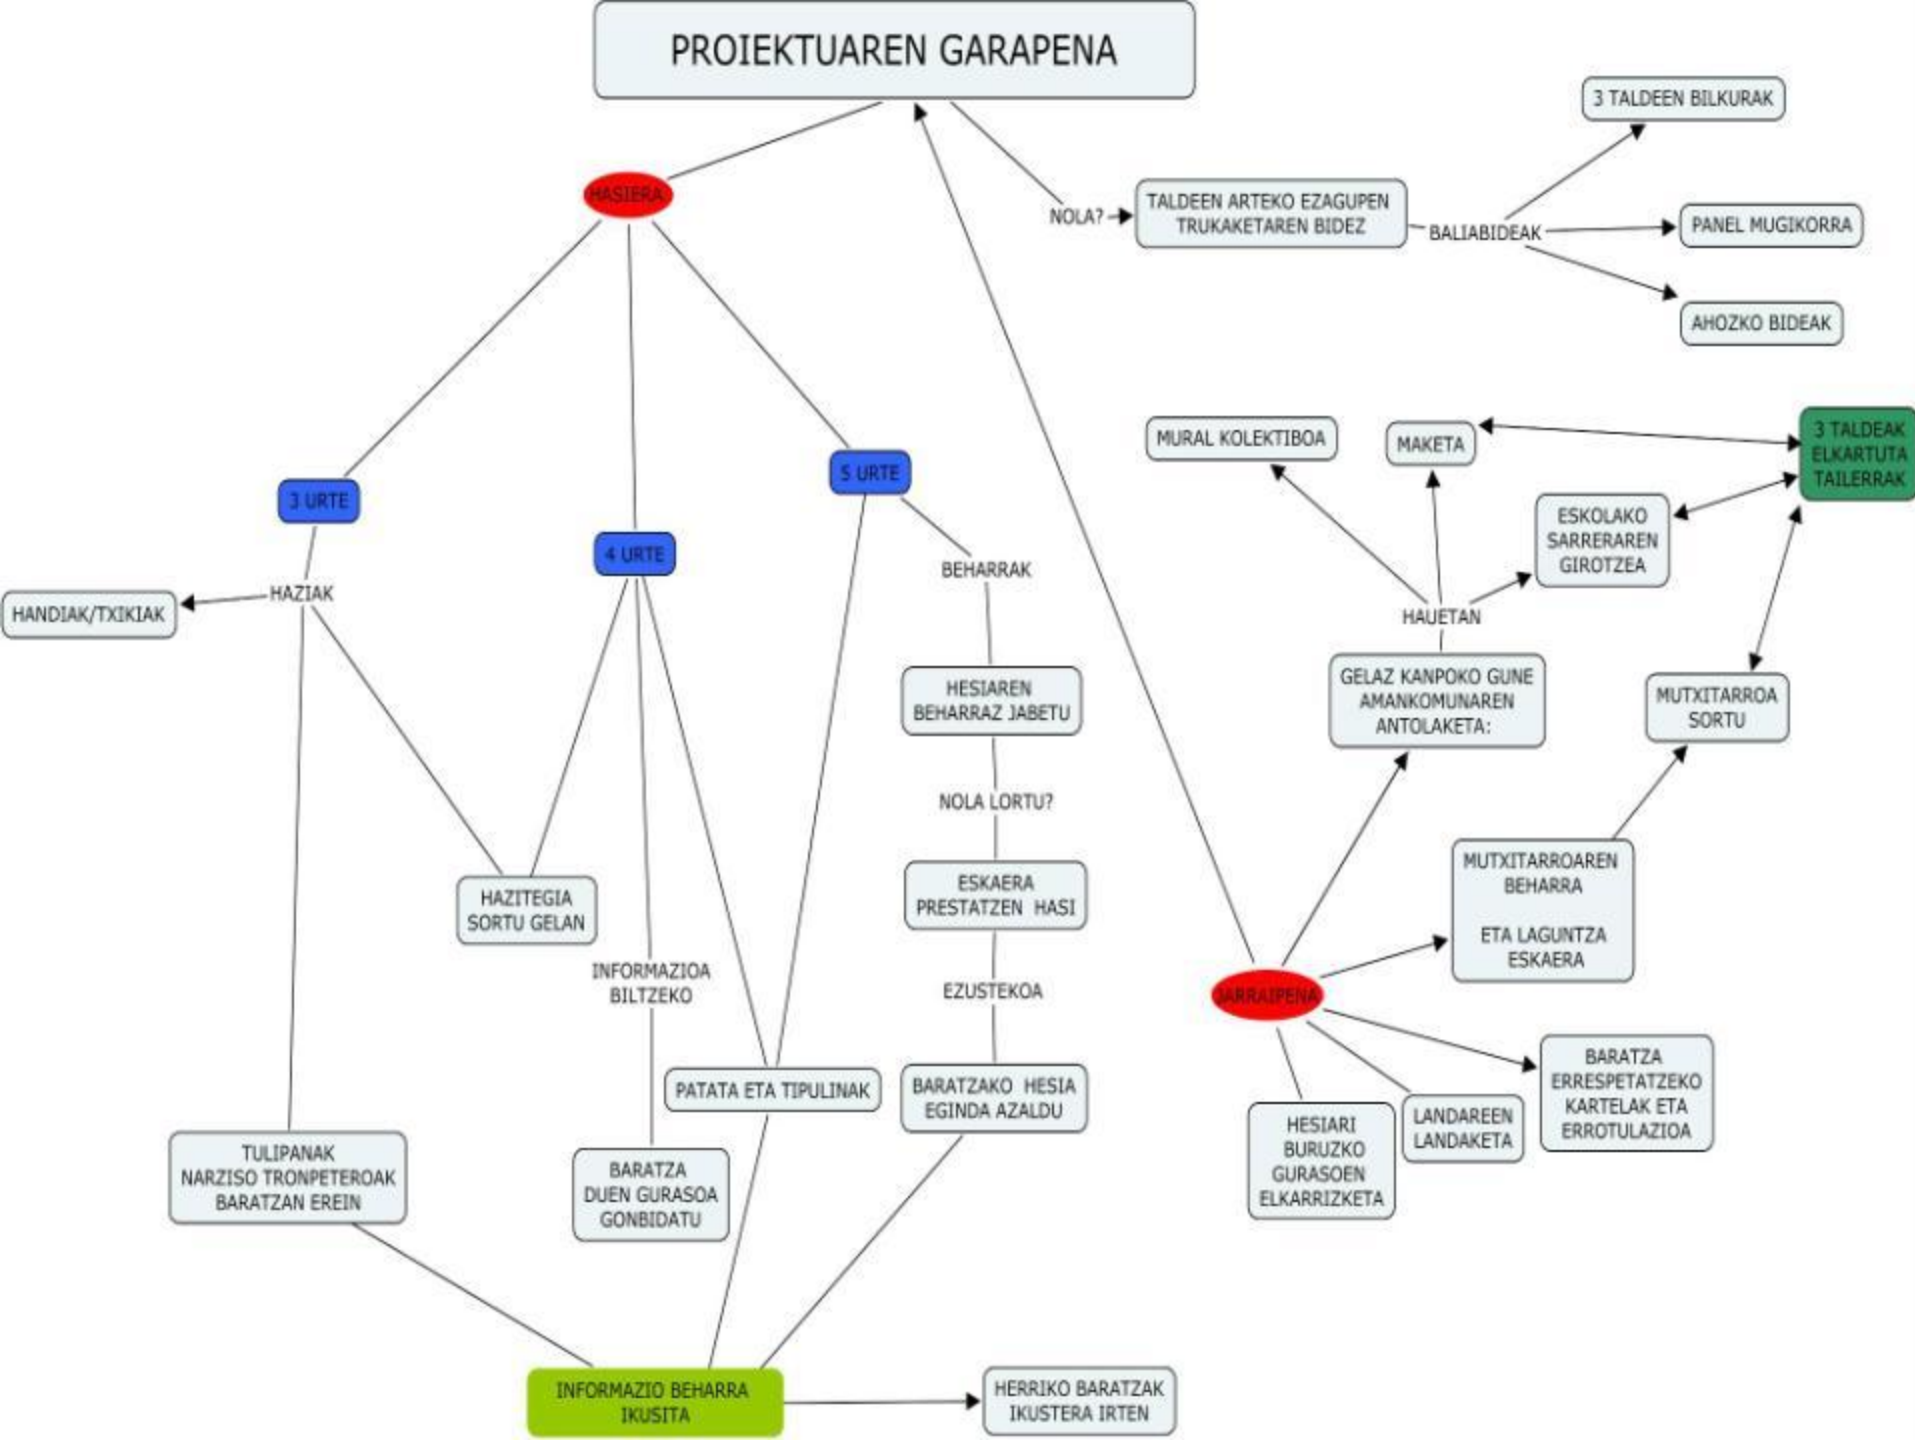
PROIEKTUAREN GARAPENA

HASIERA

3 URTE

HAZIAK

HANDIAK/TXIKIAK

4 URTE

5 URTE

BEHARRAK

HESIAREN BEHARRAZ JABETU

NOLA LORTU?

ESKAERA PRESTATZEN HASI

EZUSTEKOA

BARATZAKO HESIA EGINDA AZALDU

HAZITEGIA SORTU GELAN

INFORMAZIOA BILTZEKO

PATATA ETA TIPULINAK

TULIPANAK NARZISO TRONPETEROAK BARATZAN EREIN

BARATZA DUEN GURASOA GONBIDATU

INFORMAZIO BEHARRA IKUSITA

HERRIKO BARATZAK IKUSTERA IRTEN

NOLA?

TALDEEN ARTEKO EZAGUPEN TRUKAKETAREN BIDEZ

BALIABIDEAK

3 TALDEEN BILKURAK

PANEL MUGIKORRA

AHOZKO BIDEAK

MURAL KOLEKTIBOA

MAKETA

3 TALDEAK ELKARTUTA TAILERRAK

ESKOLAKO SARRERAREN GIROTZEA

HAUETAN

GELAZ KANPOKO GUNE AMANKOMUNAREN ANTOLAKETA:

MUTXITARROA SORTU

MUTXITARROAREN BEHARRA

ETA LAGUNTZA ESKAERA

JARRAIPENA

BARATZA ERRESPETATZEKO KARTELAK ETA ERROTULAZIOA

LANDAREEN LANDAKETA

HESIARI BURUZKO GURASOEN ELKARRIZKETA